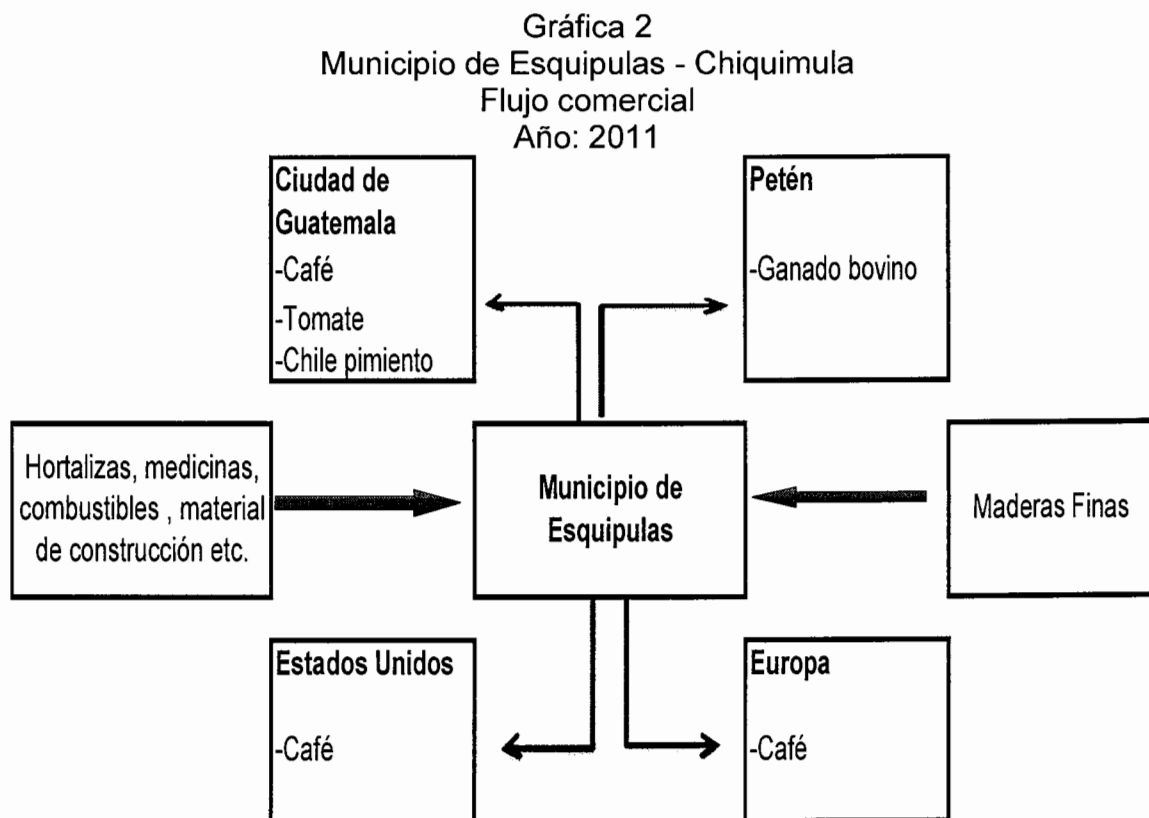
Gráfica 2
Municipio de Esquipulas - Chiquimula
Flujo comercial
Año: 2011

Ciudad de Guatemala
-Café
-Tomate
-Chile pimiento

Petén
-Ganado bovino

Hortalizas, medicinas, combustibles , material de construcción etc.

Municipio de Esquipulas

Maderas Finas

Estados Unidos
-Café

Europa
-Café